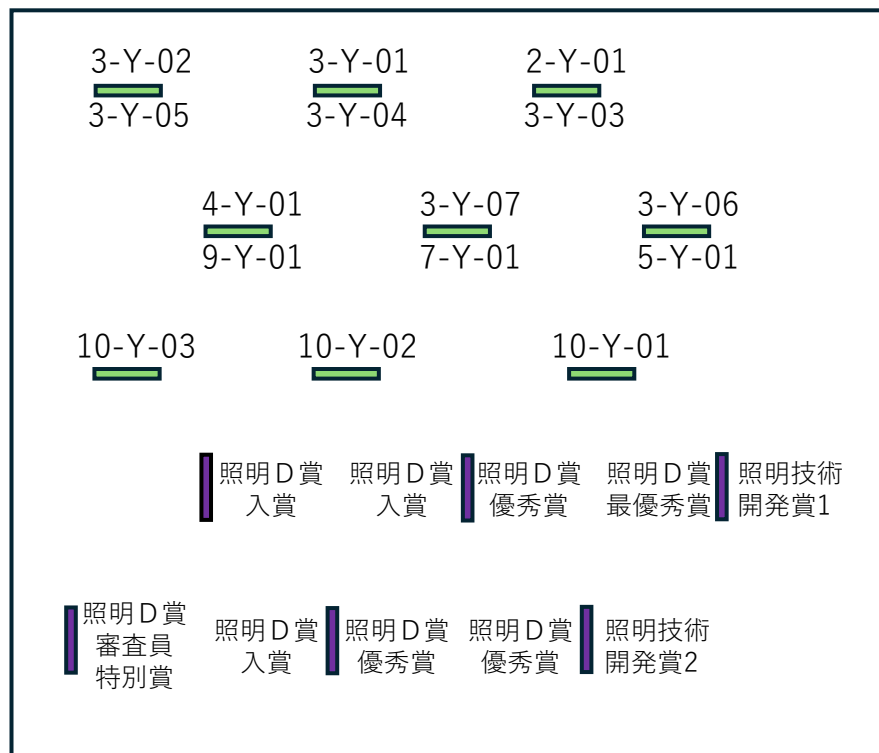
3-Y-02
3-Y-05

3-Y-01
3-Y-04

2-Y-01
3-Y-03

4-Y-01
9-Y-01

3-Y-07
7-Y-01

3-Y-06
5-Y-01

10-Y-03

10-Y-02

10-Y-01

照明Ｄ賞
入賞

照明Ｄ賞
入賞

照明Ｄ賞
優秀賞

照明Ｄ賞
最優秀賞

照明技術
開発賞1

照明Ｄ賞
審査員
特別賞

照明Ｄ賞
入賞

照明Ｄ賞
優秀賞

照明Ｄ賞
優秀賞

照明技術
開発賞2